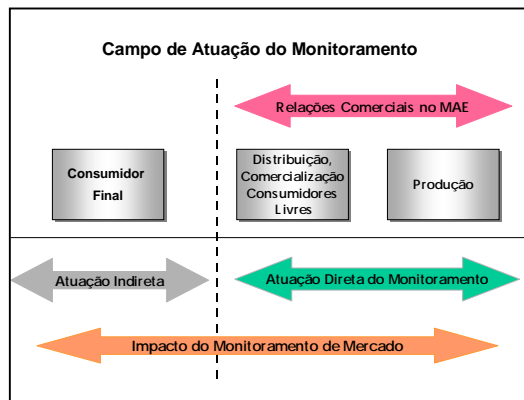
Campo de Atuação do Monitoramento

Relações Comerciais no MAE

Consumidor Final

Distribuição, Comercialização Consumidores Livres

Produção

Atuação Indireta

Atuação Direta do Monitoramento

Impacto do Monitoramento de Mercado